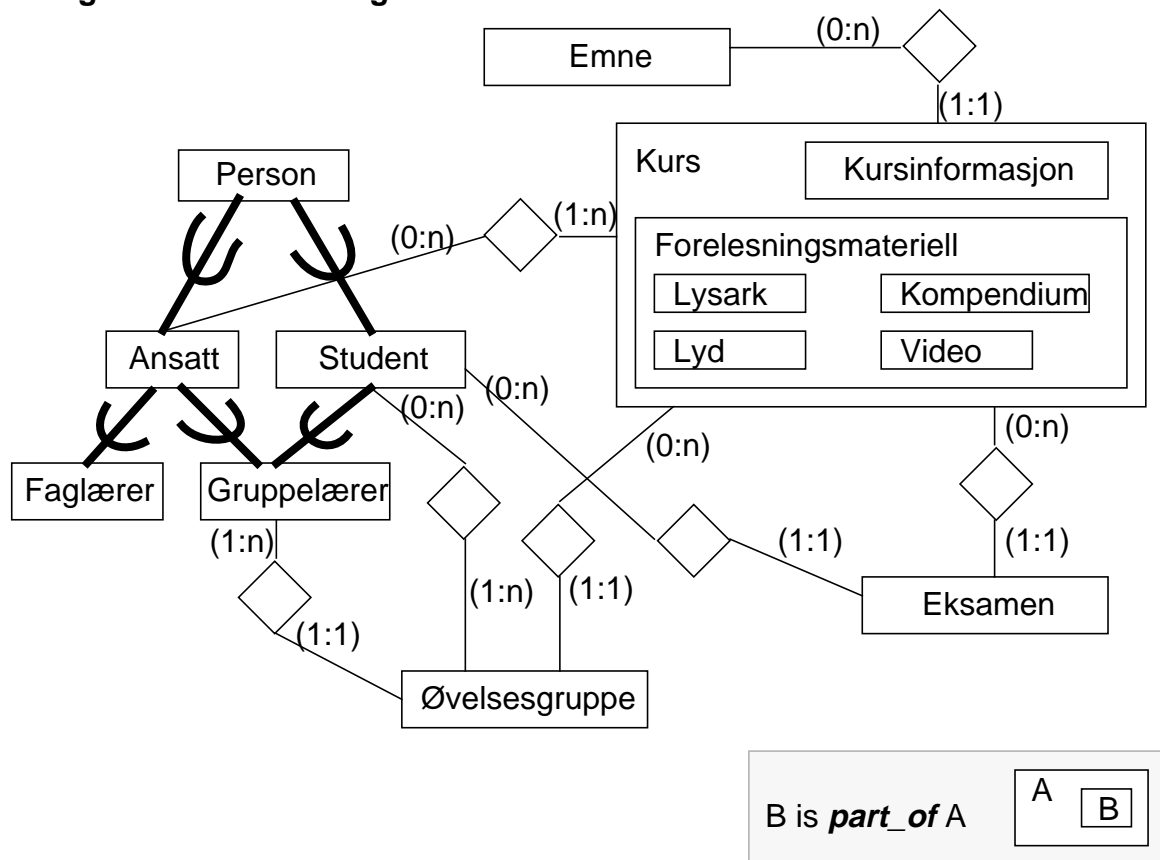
Emne
(0:n)
(1:1)
Kurs
Kursinformasjon
Person
(0:n)
(1:n)
Forelesningsmateriell
Lysark
Kompendium
Lyd
Video
Ansatt
Student
(0:n)
(0:n)
(0:n)
(0:n)
Faglærer
Gruppelærer
(1:n)
(1:1)
(1:1)
(1:n)
(1:1)
(1:1)
Eksamen
Øvelsesgruppe
B is ***part_of*** A
A
B